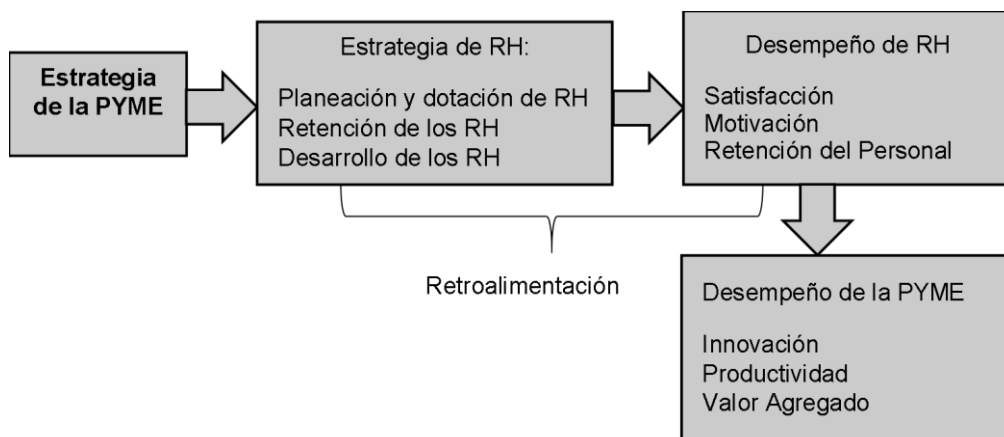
Estrategia de la PYME

Estrategia de RH:

Planeación y dotación de RH
Retención de los RH
Desarrollo de los RH

Desempeño de RH

Satisfacción
Motivación
Retención del Personal

Retroalimentación

Desempeño de la PYME

Innovación
Productividad
Valor Agregado